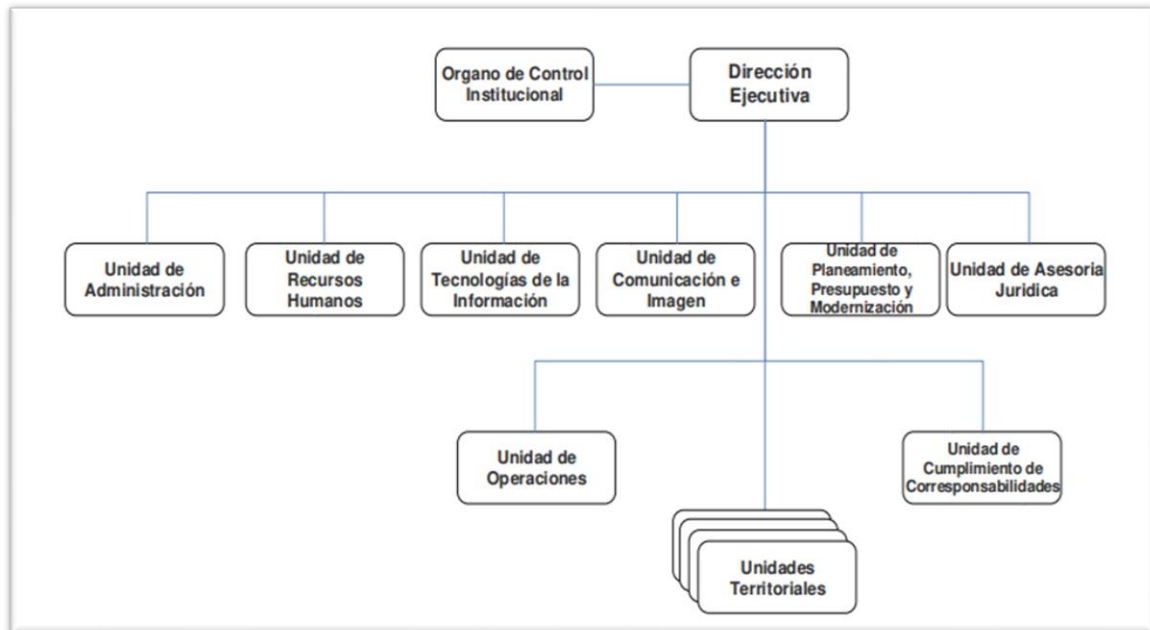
Organo de Control Institucional

Dirección Ejecutiva

Unidad de Administración

Unidad de Recursos Humanos

Unidad de Tecnologías de la Información

Unidad de Comunicación e Imagen

Unidad de Planeamiento, Presupuesto y Modernización

Unidad de Asesoria Juridica

Unidad de Operaciones

Unidad de Cumplimiento de Corresponsabilidades

Unidades Territoriales